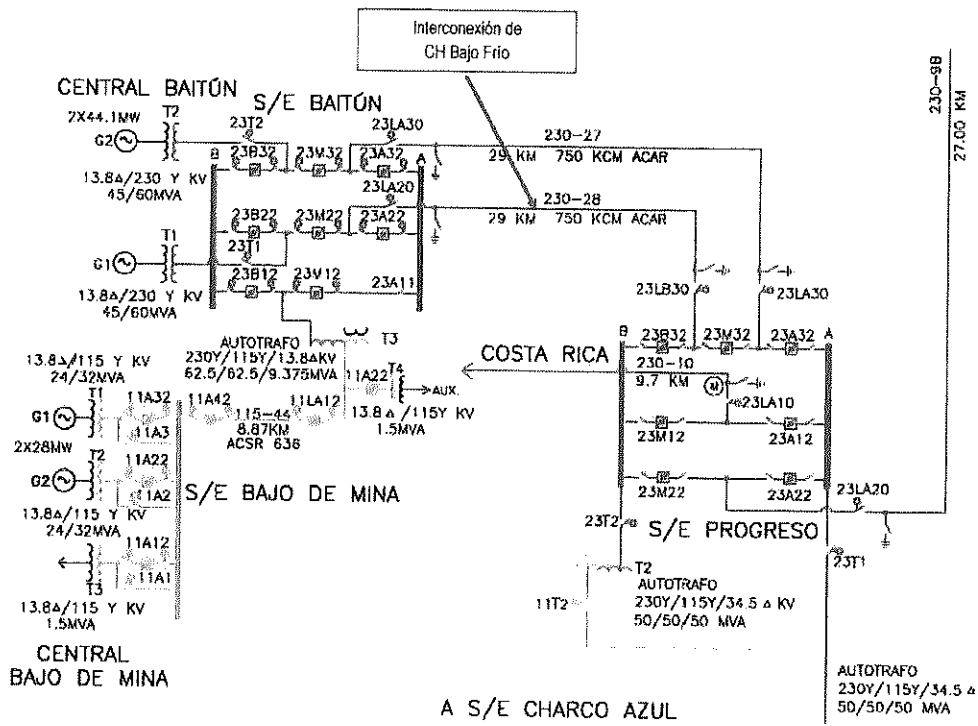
Interconexión de CH Bajo Frio

CENTRAL BAITÚN

S/E BAITÚN

2X44.1MW
G2
T2
13.8∆/230 Y KV
45/60MVA

23T2
23LA30
23B32
23V32
23A32
B
A
230-27
29 KM 750 KCM ACAR
23LA20
23B22
23M22
23A22
230-28
29 KM 750 KCM ACAR
T1
G1
23T1
23B12
23V12
23A11
13.8∆/230 Y KV
45/60MVA

230-98
27.00 KM

23LB30
23LA30

AUTOTRAFO
230Y/115Y/13.8∆KV
62.5/62.5/9.375MVA
T3

COSTA RICA

B
23B32
23M32
23A32
A
230-10
9.7 KM
M
23LA10
23M12
23A12
23M22
23A22
23LA20

13.8∆/115 Y KV
24/32MVA
T1
G1
11A32
11A3
2X28MW
T2
G2
11A22
11A2
13.8∆/115 Y KV
24/32MVA
11A12
11A1
T3
13.8∆/115 Y KV
1.5MVA

11A42
11LA12
115-44
8.87KM
ACSR 636
11A22
T4
AUX.
13.8 ∆ /115Y KV
1.5MVA

S/E BAJO DE MINA

23T2
S/E PROGRESO
23T1

T2
AUTOTRAFO
230Y/115Y/34.5 ∆ KV
50/50/50 MVA
11T2

CENTRAL
BAJO DE MINA

A S/E CHARCO AZUL

AUTOTRAFO
230Y/115Y/34.5 ∆
50/50/50 MVA